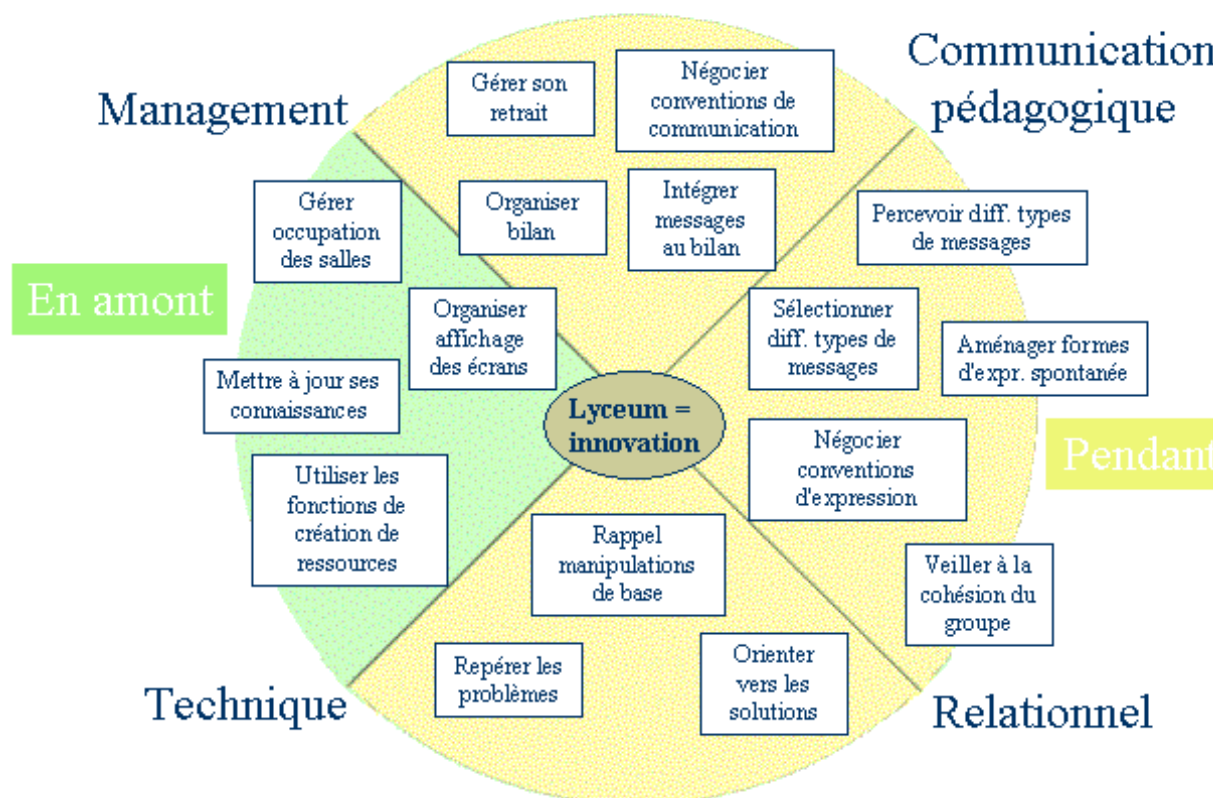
Management

Communication pédagogique

Gérer son retrait

Négocier conventions de communication

Gérer occupation des salles

Organiser bilan

Intégrer messages au bilan

Percevoir diff. types de messages

En amont

Organiser affichage des écrans

Sélectionner diff. types de messages

Aménager formes d'expr. spontanée

Mettre à jour ses connaissances

Lyceum = innovation

Négocier conventions d'expression

Pendant

Utiliser les fonctions de création de ressources

Rappel manipulations de base

Veiller à la cohésion du groupe

Repérer les problèmes

Orienter vers les solutions

Technique

Relationnel